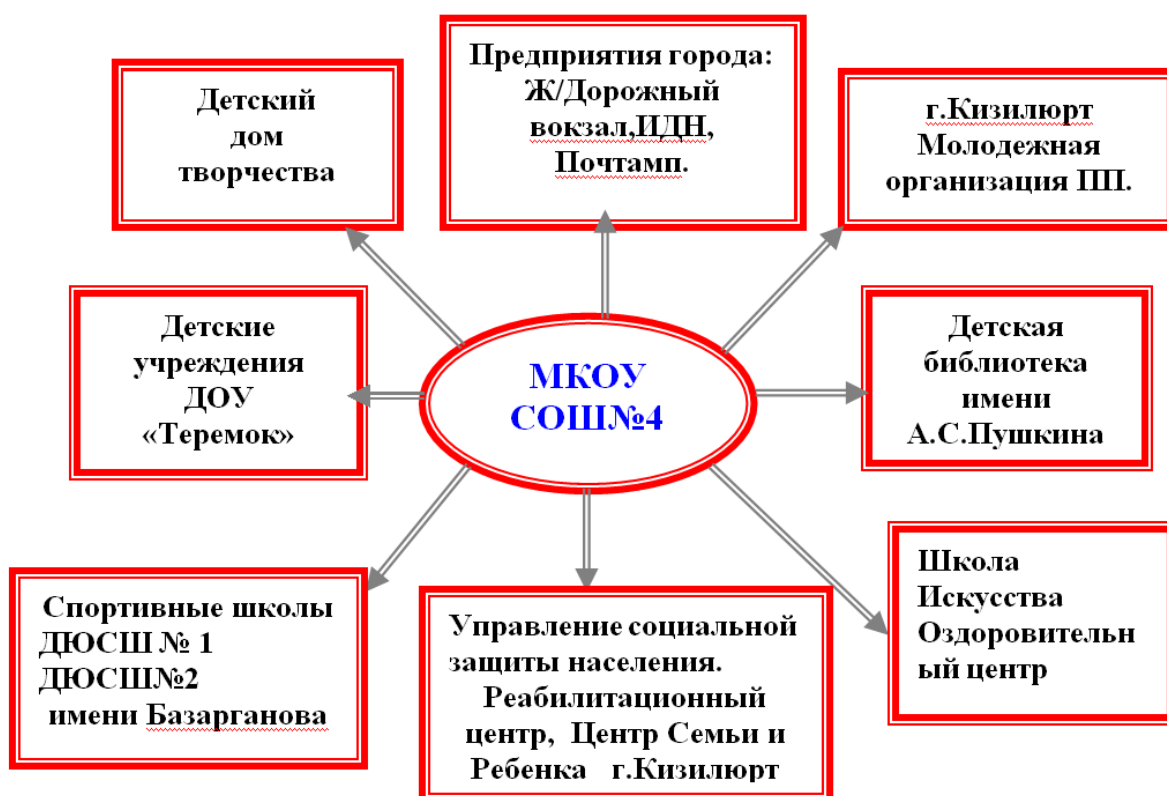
Детский дом творчества

Предприятия города: Ж/Дорожный вокзал,ИДН, Почтамп.

г.Кизилюрт Молодежная организация ПП.

Детские учреждения ДОУ «Теремок»

МКОУ СОШ№4

Детская библиотека имени А.С.Пушкина

Спортивные школы ДЮСШ № 1 ДЮСШ№2 имени Базарганова

Управление социальной защиты населения. Реабилитационный центр, Центр Семьи и Ребенка г.Кизилюрт

Школа Искусства Оздоровительн ый центр